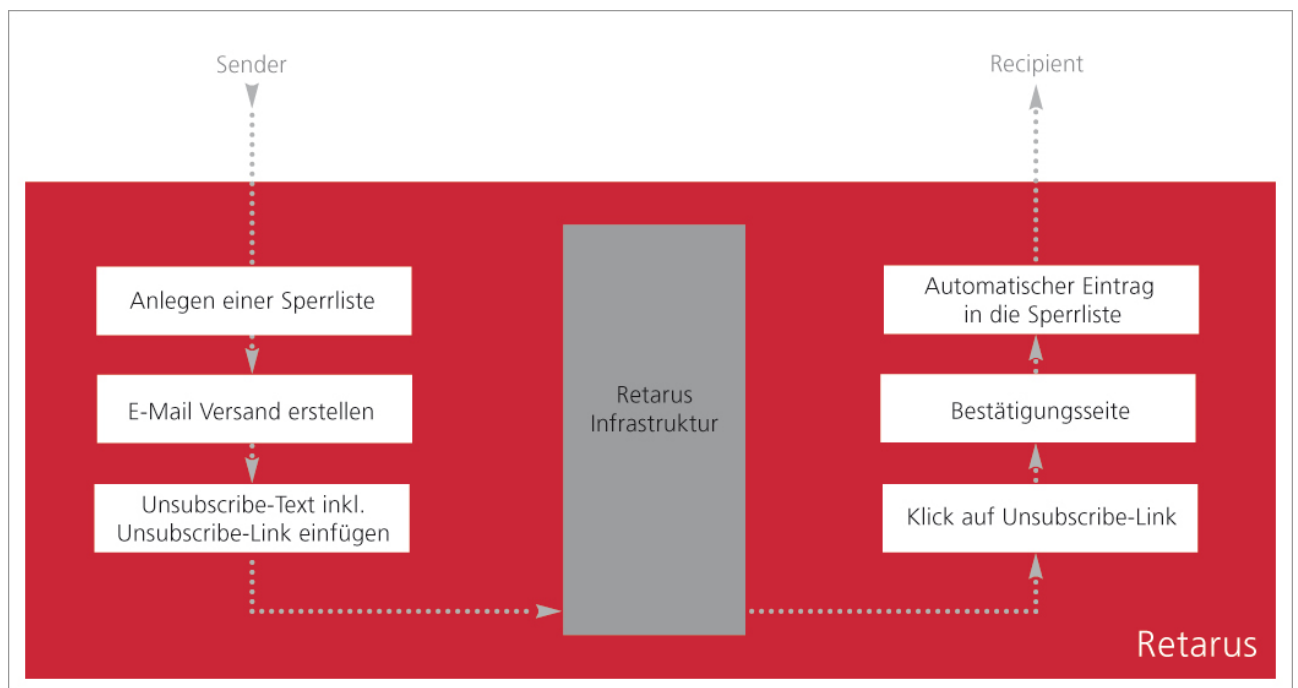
Sender

Recipient

Anlegen einer Sperrliste

E-Mail Versand erstellen

Unsubscribe-Text inkl. Unsubscribe-Link einfügen

Retarus Infrastruktur

Automatischer Eintrag in die Sperrliste

Bestätigungsseite

Klick auf Unsubscribe-Link

Retarus